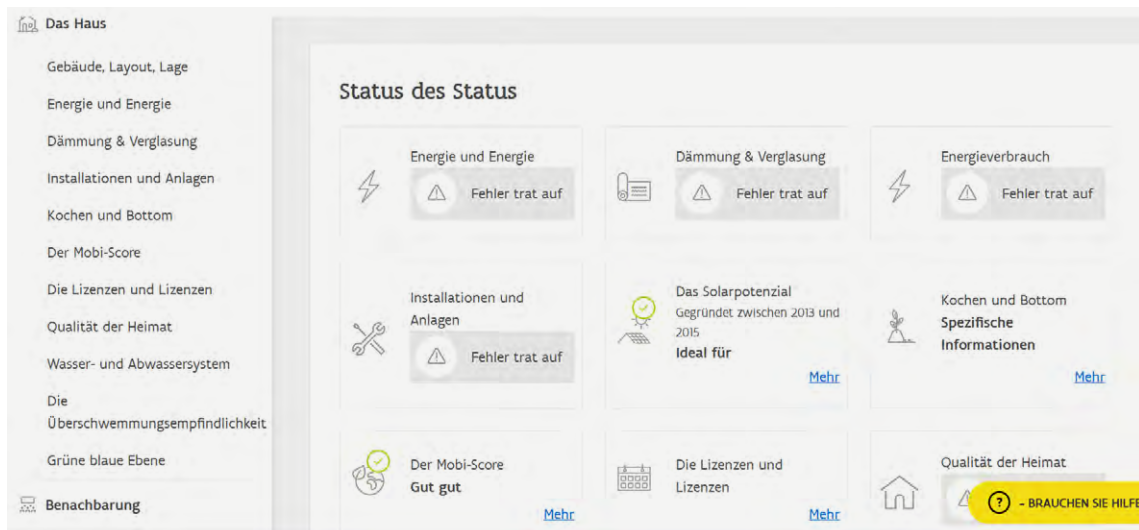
Das Haus

Gebäude, Layout, Lage

Energie und Energie

Dämmung & Verglasung

Installationen und Anlagen

Kochen und Bottom

Der Mobi-Score

Die Lizenzen und Lizenzen

Qualität der Heimat

Wasser- und Abwassersystem

Die Überschwemmungsempfindlichkeit

Grüne blaue Ebene

Benachbarung

Status des Status

Energie und Energie

Fehler trat auf

Dämmung & Verglasung

Fehler trat auf

Energieverbrauch

Fehler trat auf

Installationen und Anlagen

Fehler trat auf

Das Solarpotenzial

Gegründet zwischen 2013 und 2015

Ideal für

Mehr

Kochen und Bottom

Spezifische Informationen

Mehr

Der Mobi-Score

Gut gut

Mehr

Die Lizenzen und Lizenzen

Mehr

Qualität der Heimat

– BRAUCHEN SIE HILFE